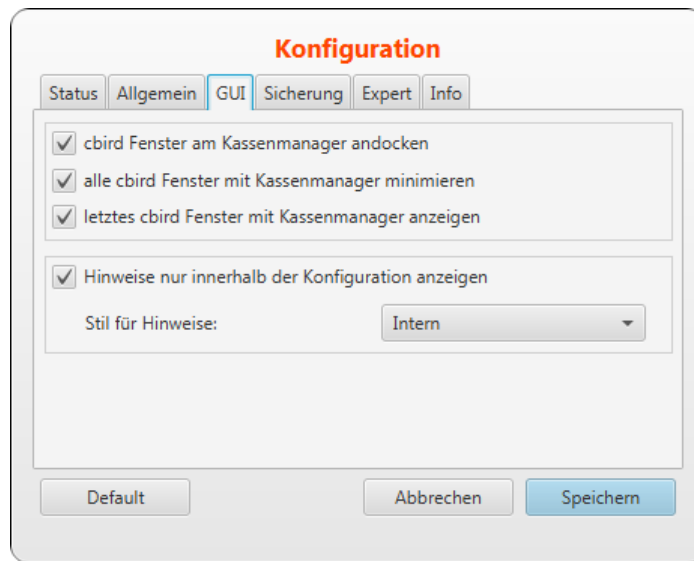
Konfiguration

Status | Allgemein | GUI | Sicherung | Expert | Info

cbird Fenster am Kassenmanager andocken

alle cbird Fenster mit Kassenmanager minimieren

letztes cbird Fenster mit Kassenmanager anzeigen

Hinweise nur innerhalb der Konfiguration anzeigen

Stil für Hinweise: Intern

Default

Abbrechen

Speichern